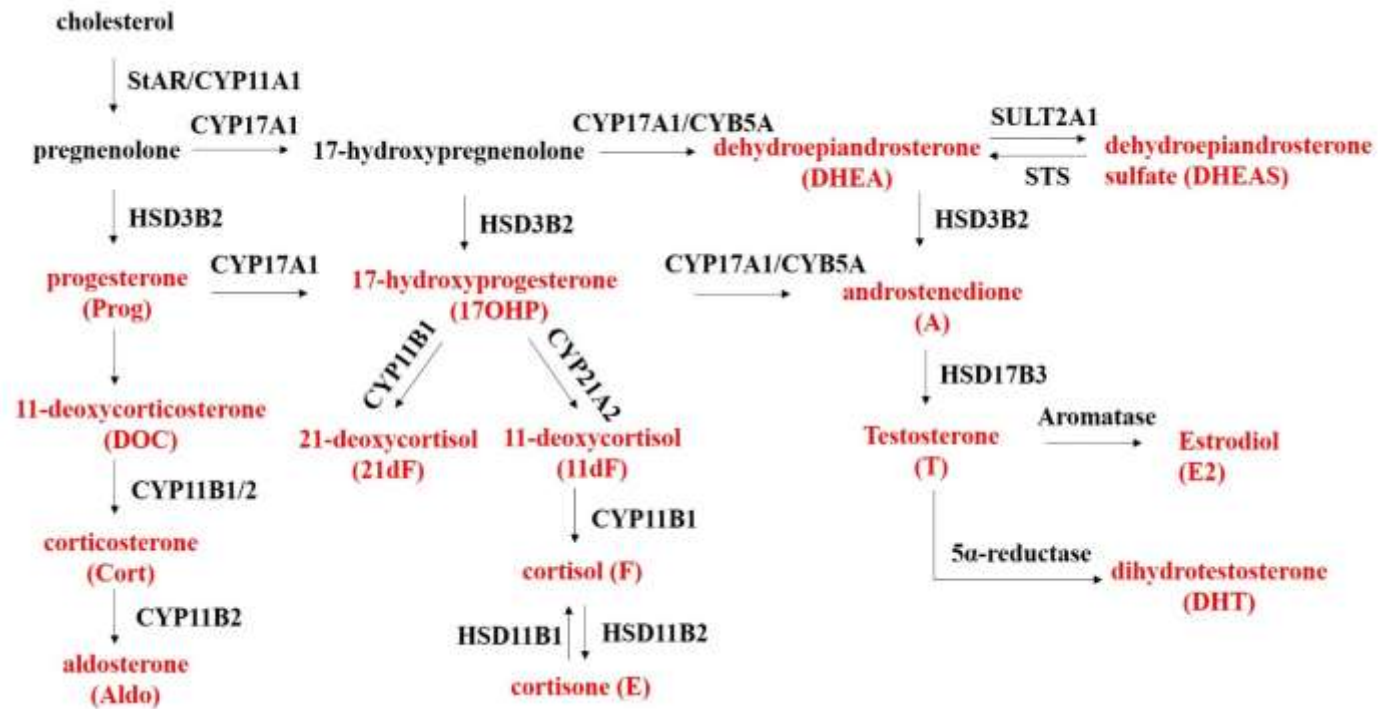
cholesterol

StAR/CYP11A1

pregnenolone

CYP17A1

17-hydroxypregnenolone

CYP17A1/CYB5A

dehydroepiandrosterone (DHEA)

SULT2A1

STS

dehydroepiandrosterone sulfate (DHEAS)

HSD3B2

HSD3B2

HSD3B2

progesterone (Prog)

CYP17A1

17-hydroxyprogesterone (17OHP)

CYP17A1/CYB5A

androstenedione (A)

CYP11B1

CYP21A2

HSD17B3

11-deoxycorticosterone (DOC)

21-deoxycortisol (21dF)

11-deoxycortisol (11dF)

Testosterone (T)

Aromatase

Estrodiol (E2)

CYP11B1/2

CYP11B1

corticosterone (Cort)

cortisol (F)

5α-reductase

dihydrotestosterone (DHT)

CYP11B2

HSD11B1

HSD11B2

aldosterone (Aldo)

cortisone (E)